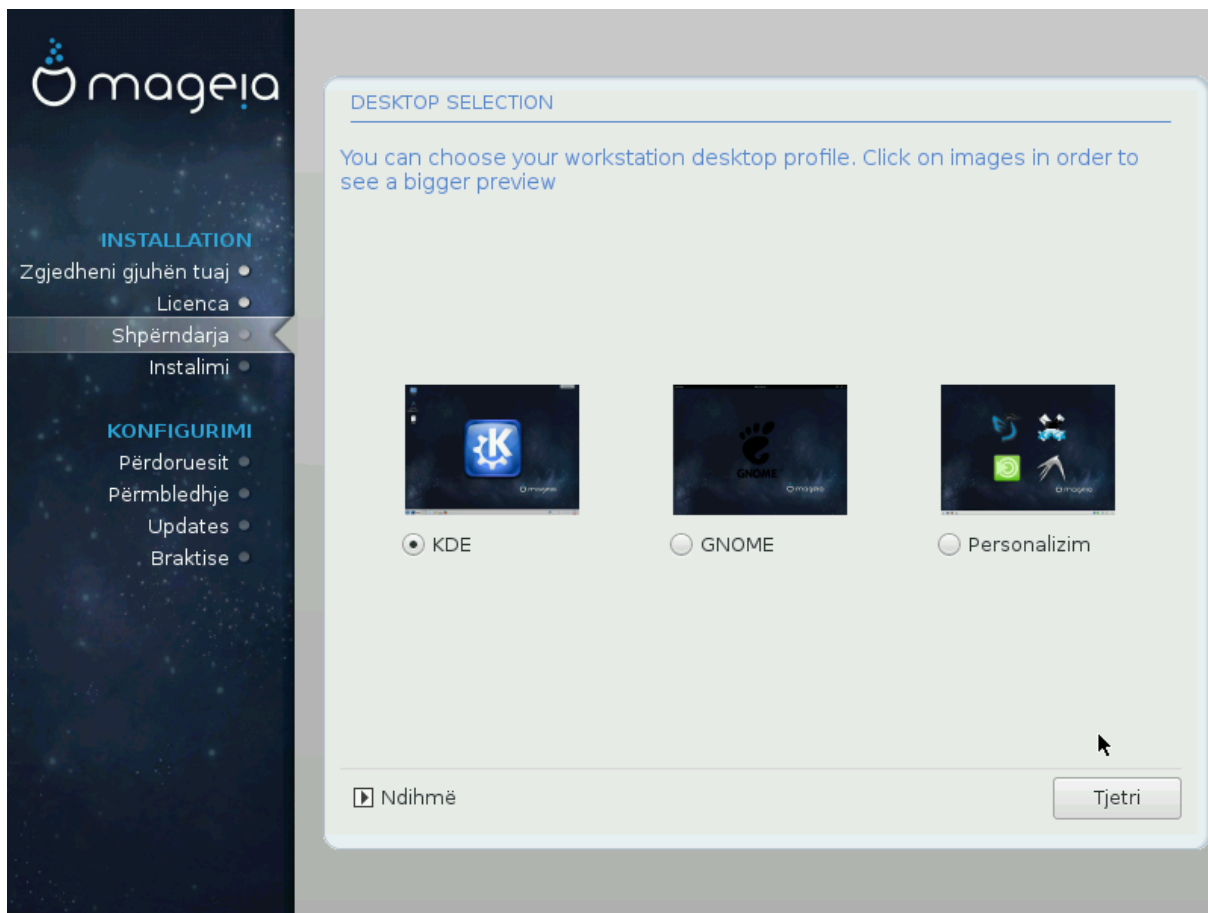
mageia

INSTALLATION
Zgjedheni gjuhën tuaj
Licenca
Shpërndarja
Instalimi

KONFIGURIMI
Përdoruesit
Përmbledhje
Updates
Braktise

DESKTOP SELECTION

You can choose your workstation desktop profile. Click on images in order to see a bigger preview

GNOME

KDE

GNOME

Personalizim

Ndihmë

Tjetri